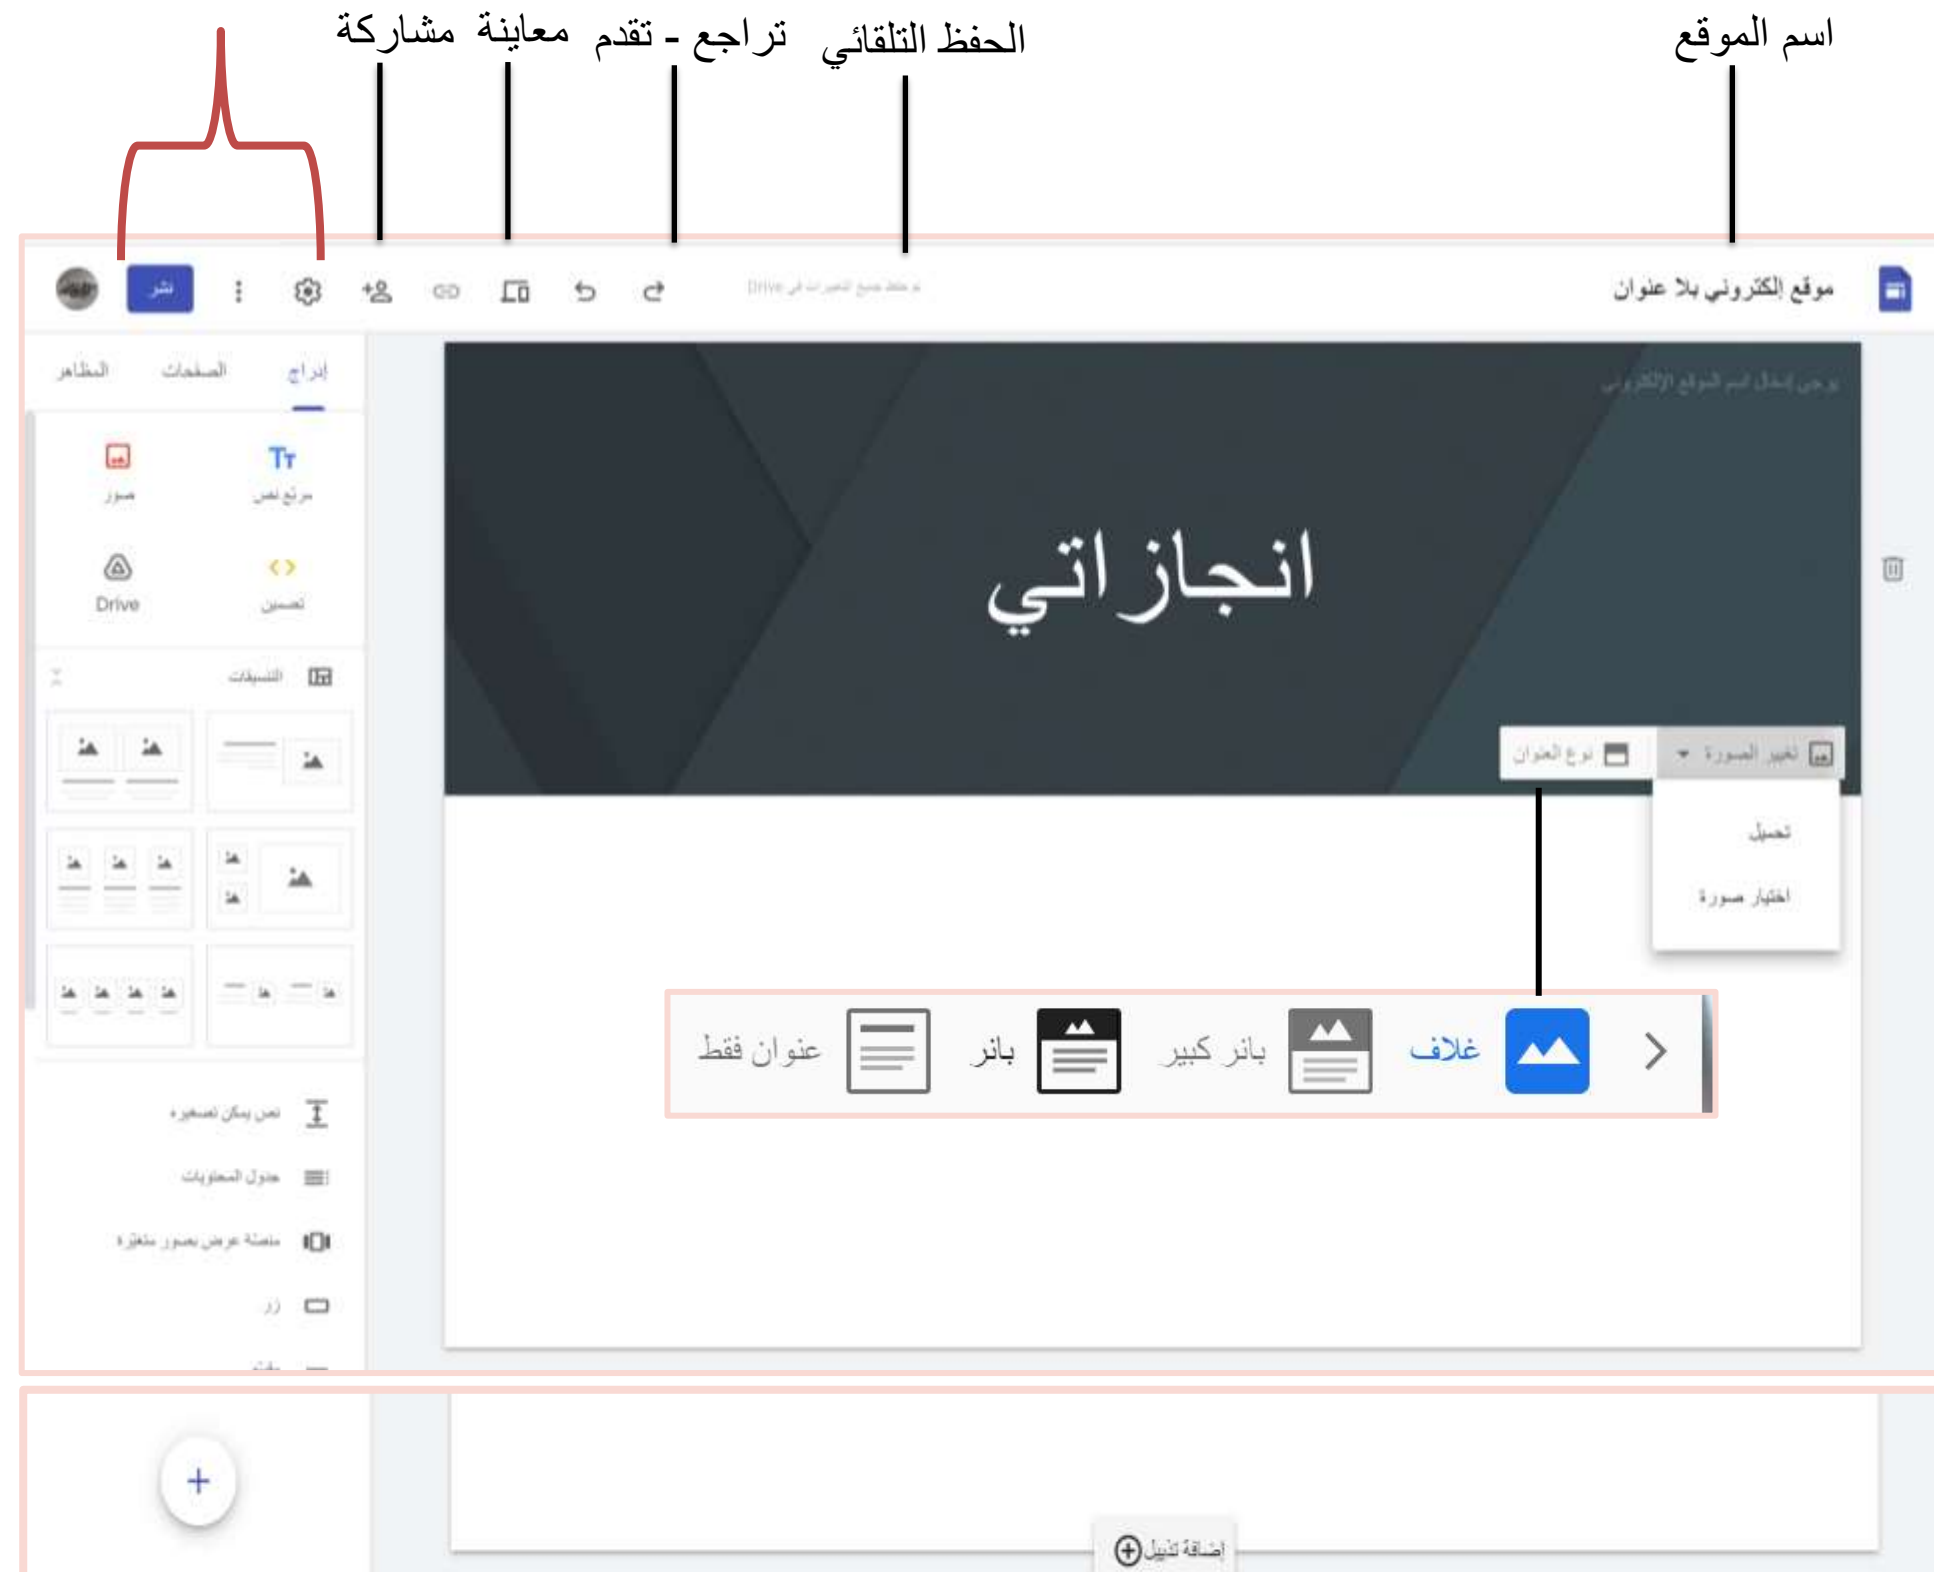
اسم الموقع
الحفظ التلقائي
تراجع - تقدم
معاينة
مشاركة

موقع إلكتروني بلا عنوان
تم حفظ جميع التغييرات في Drive
نشر

إدراج
الصفحات
المظاهر

مربع نص
صور
تضمين
Drive

التنسيقات

يرجى إدخال اسم الموقع الإلكتروني
انجازاتي

تغيير الصورة
نوع العنوان
تحميل
اختيار صورة

غلاف
بانر كبير
بانر
عنوان فقط

نص يمكن تصغيره
جدول المحتويات
منصة عرض بصور متغيرة
زر

إضافة تذييل